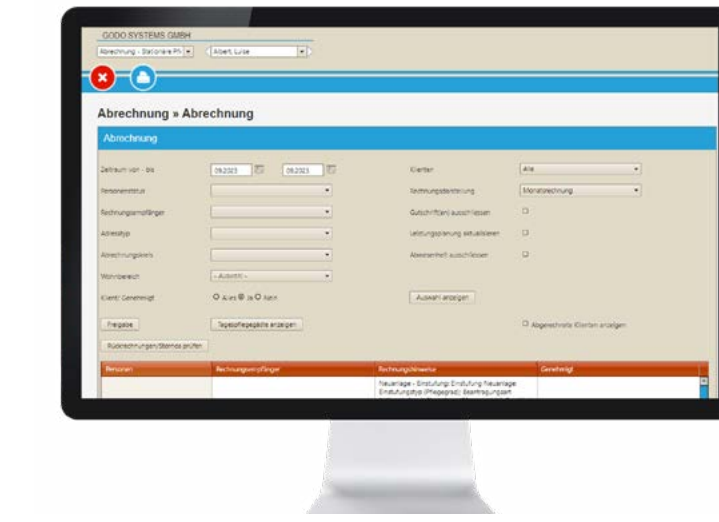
GODO SYSTEMS GMBH

Abrechnung - Stationäre Pfl

Albert, Luise

Abrechnung » Abrechnung

Abrechnung

Zeitraum von - bis 09.2023 09.2023

Klienten Alle

Personenstatus

Rechnungsdarstellung Monatsrechnung

Rechnungsempfänger

Gutschrift(en) ausschließen

Adresstyp

Leistungsplanung aktualisieren

Abrechnungskreis

Abwesenheit ausschließen

Wohnbereich - Auswahl -

Klient/ Genehmigt Alles Ja Nein

Auswahl anzeigen

Freigabe

Tagespflegegäste anzeigen

Abgerechnete Klienten anzeigen

Rückrechnungen/Stornos prüfen

| Personen | Rechnungsempfänger | Rechnungshinweise | Genehmigt |
|---|---|---|---|
| | | Neuanlage - Einstufung: Einstufung Neuanlage; Einstufungstyp (Pflegegrad): Beantragungsart | |